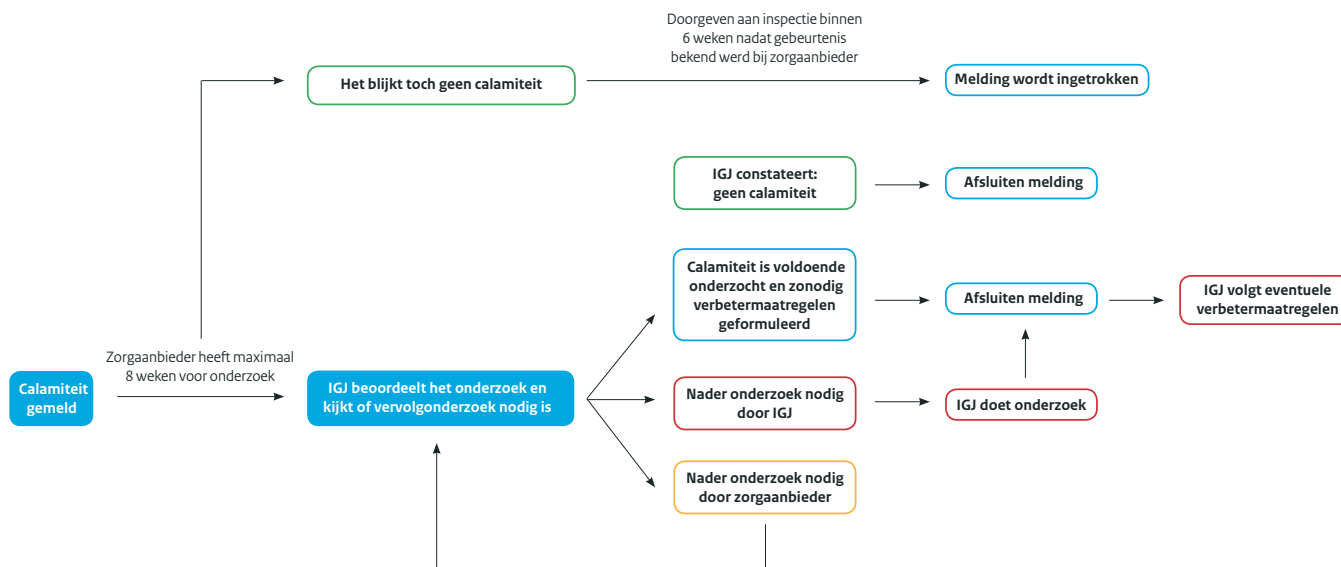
Doorgeven aan inspectie binnen 6 weken nadat gebeurtenis bekend werd bij zorgaanbieder

Het blijkt toch geen calamiteit

Melding wordt ingetrokken

IGJ constateert: geen calamiteit

Afsluiten melding

Calamiteit is voldoende onderzocht en zonodig verbetermaatregelen geformuleerd

Afsluiten melding

IGJ volgt eventuele verbetermaatregelen

Calamiteit gemeld

Zorgaanbieder heeft maximaal 8 weken voor onderzoek

IGJ beoordeelt het onderzoek en kijkt of vervolgonderzoek nodig is

Nader onderzoek nodig door IGJ

IGJ doet onderzoek

Nader onderzoek nodig door zorgaanbieder